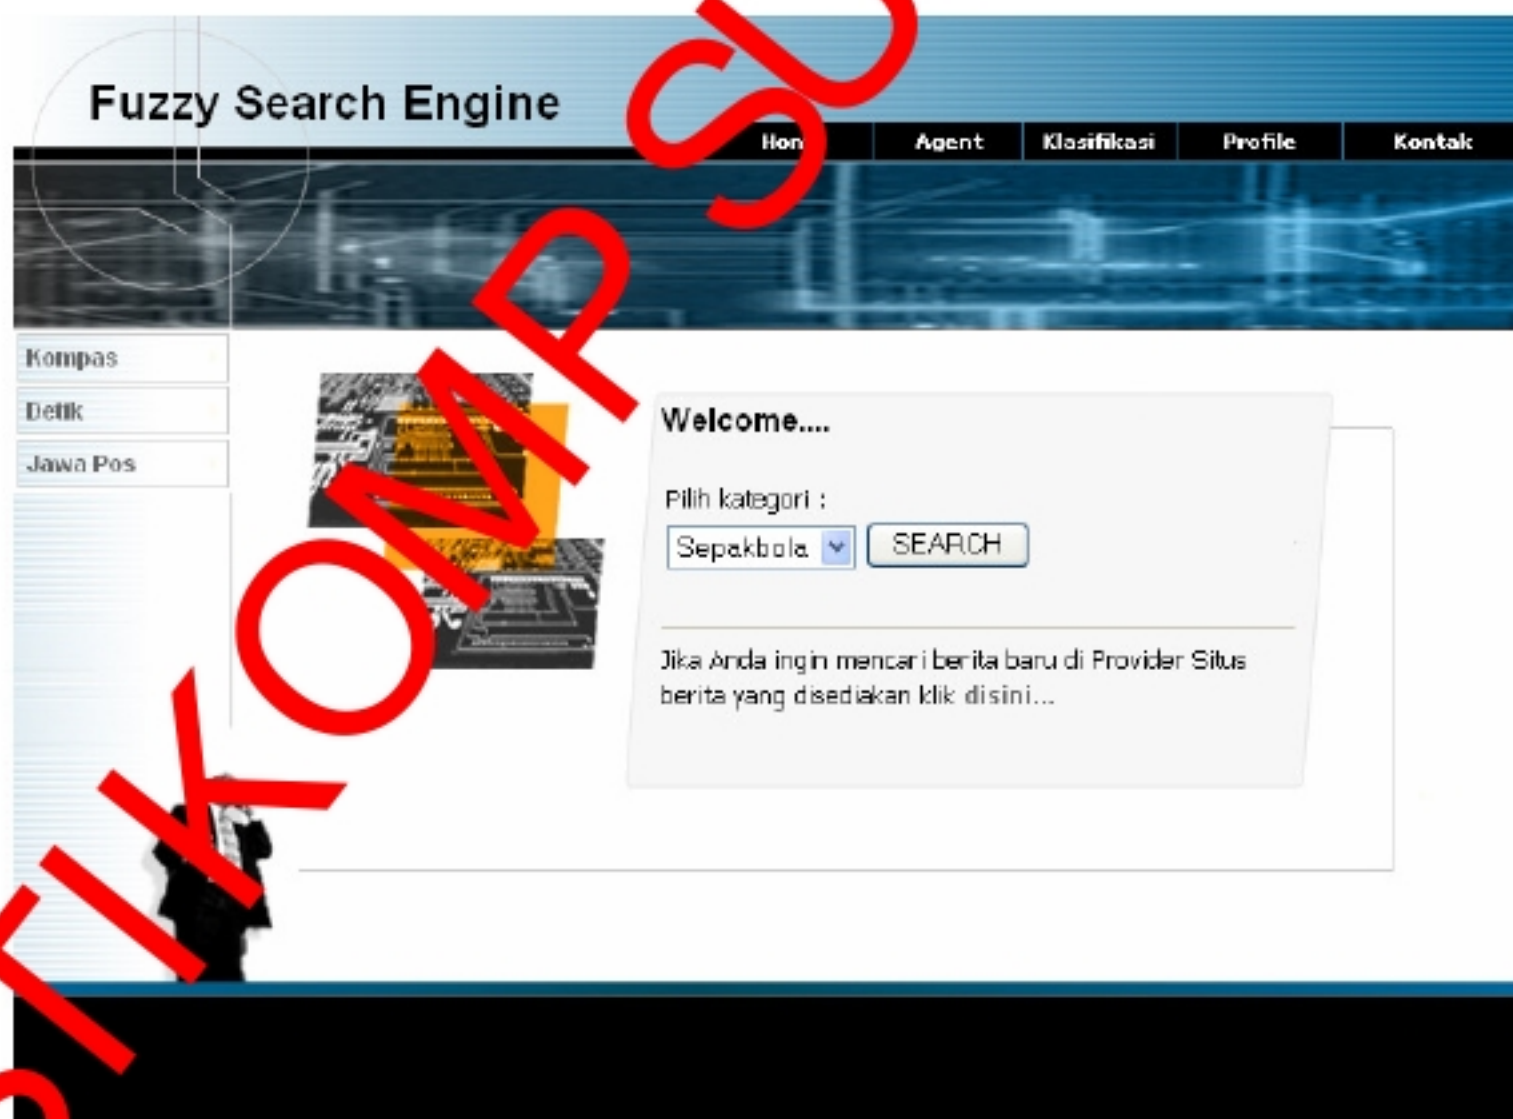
Fuzzy Search Engine

Hon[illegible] Agent Klasifikasi Profile Kontak

STIKOMP SU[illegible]

Kompas
Detik
Jawa Pos

Welcome....

Pilih kategori :

Sepakbola SEARCH

Jika Anda ingin mencari berita baru di Provider Situs berita yang disediakan klik disini...